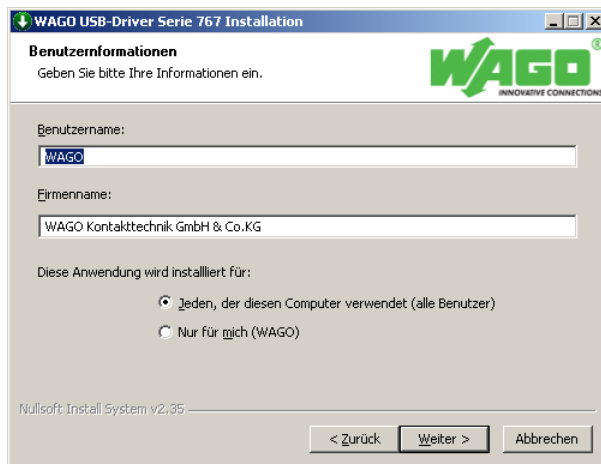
WAGO USB-Driver Serie 767 Installation

Benutzerinformationen
Geben Sie bitte Ihre Informationen ein.

WAGO®
INNOVATIVE CONNECTIONS

Benutzername:
WAGO

Firmenname:
WAGO Kontakttechnik GmbH & Co.KG

Diese Anwendung wird installiert für:

Jeden, der diesen Computer verwendet (alle Benutzer)

Nur für mich (WAGO)

Nullsoft Install System v2.35

< Zurück
Weiter >
Abbrechen